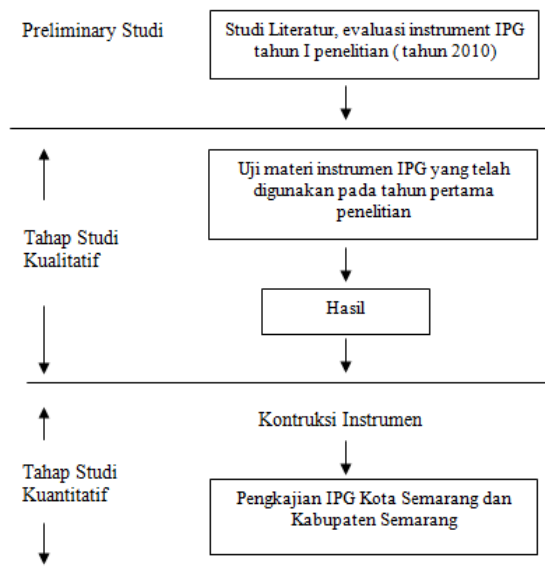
Preliminary Studi

Studi Literatur, evaluasi instrument IPG tahun I penelitian ( tahun 2010)

Tahap Studi Kualitatif

Uji materi instrumen IPG yang telah digunakan pada tahun pertama penelitian

Hasil

Tahap Studi Kuantitatif

Kontruksi Instrumen

Pengkajian IPG Kota Semarang dan Kabupaten Semarang